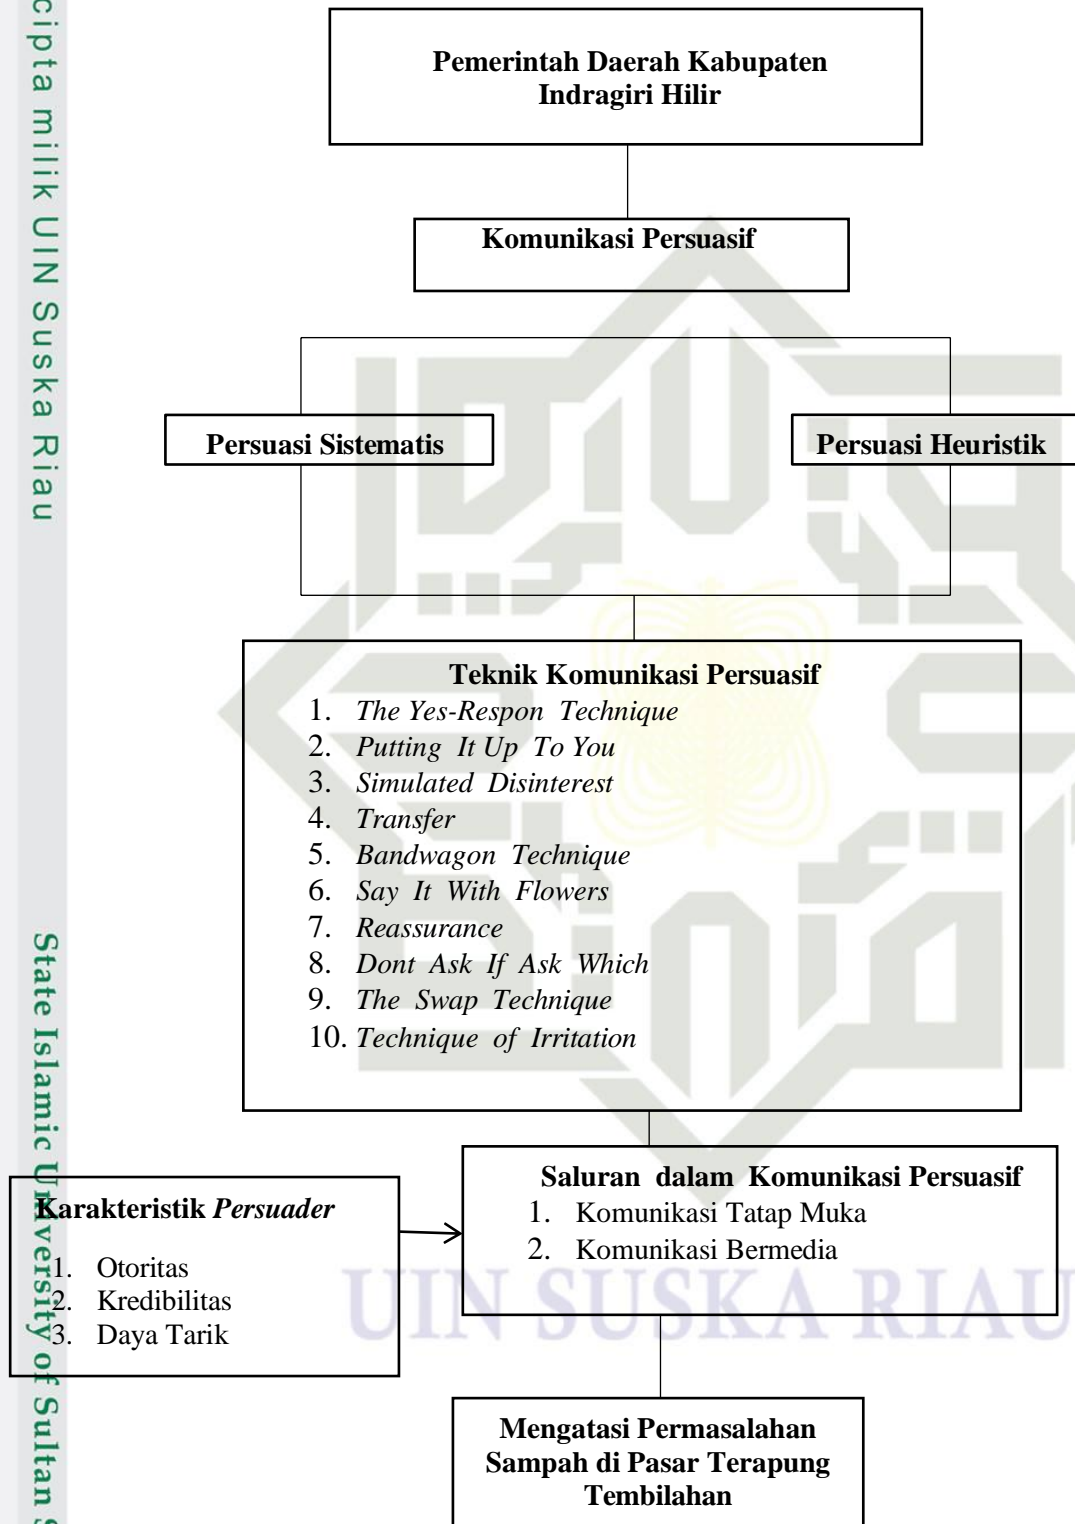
cipta milik UIN Suska Riau

State Islamic University of Sultan S

Pemerintah Daerah Kabupaten Indragiri Hilir

Komunikasi Persuasif

Persuasi Sistematis

Persuasi Heuristik

Teknik Komunikasi Persuasif
1. *The Yes-Respon Technique*
2. *Putting It Up To You*
3. *Simulated Disinterest*
4. *Transfer*
5. *Bandwagon Technique*
6. *Say It With Flowers*
7. *Reassurance*
8. *Dont Ask If Ask Which*
9. *The Swap Technique*
10. *Technique of Irritation*

Karakteristik *Persuader*
1. Otoritas
2. Kredibilitas
3. Daya Tarik

Saluran dalam Komunikasi Persuasif
1. Komunikasi Tatap Muka
2. Komunikasi Bermedia

UIN SUSKA RIAU

Mengatasi Permasalahan Sampah di Pasar Terapung Tembilahan